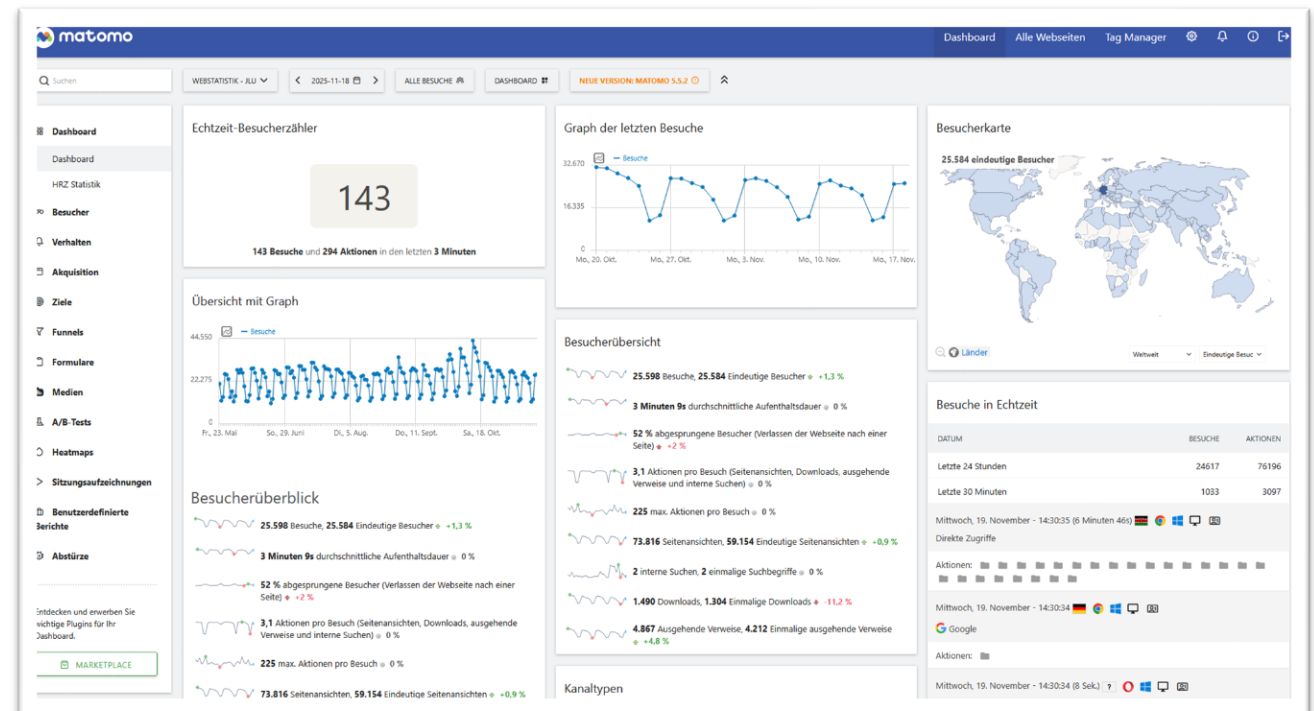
matomo

Dashboard Alle Webseiten Tag Manager

Suchen

WEBSTATISTIK - JLU

2025-11-18

ALLE BESUCHE

DASHBOARD

NEUE VERSION: MATOMO 5.5.2

Dashboard

Dashboard

HRZ Statistik

Besucher

Verhalten

Akquisition

Ziele

Funnels

Formulare

Medien

A/B-Tests

Heatmaps

Sitzungsaufzeichnungen

Benutzerdefinierte Berichte

Abstürze

Entdecken und erwerben Sie wichtige Plugins für Ihr Dashboard.

MARKETPLACE

Echtzeit-Besucherzähler

143

**143** Besuche und **294** Aktionen in den letzten **3** Minuten

Übersicht mit Graph

Besuche

44.550

22.275

0

Fr., 23. Mai So., 29. Juni Di., 5. Aug. Do., 11. Sept. Sa., 18. Okt.

Besucherüberblick

**25.598** Besuche, **25.584** Eindeutige Besucher +1,3 %

**3 Minuten 9s** durchschnittliche Aufenthaltsdauer 0 %

**52 %** abgesprungene Besucher (Verlassen der Webseite nach einer Seite) +2 %

**3,1** Aktionen pro Besuch (Seitenansichten, Downloads, ausgehende Verweise und interne Suchen) 0 %

**225** max. Aktionen pro Besuch 0 %

**73.816** Seitenansichten, **59.154** Eindeutige Seitenansichten +0,9 %

Graph der letzten Besuche

Besuche

32.670

16.335

0

Mo., 20. Okt. Mo., 27. Okt. Mo., 3. Nov. Mo., 10. Nov. Mo., 17. Nov.

Besucherübersicht

**25.598** Besuche, **25.584** Eindeutige Besucher +1,3 %

**3 Minuten 9s** durchschnittliche Aufenthaltsdauer 0 %

**52 %** abgesprungene Besucher (Verlassen der Webseite nach einer Seite) +2 %

**3,1** Aktionen pro Besuch (Seitenansichten, Downloads, ausgehende Verweise und interne Suchen) 0 %

**225** max. Aktionen pro Besuch 0 %

**73.816** Seitenansichten, **59.154** Eindeutige Seitenansichten +0,9 %

**2** interne Suchen, **2** einmalige Suchbegriffe 0 %

**1.490** Downloads, **1.304** Einmalige Downloads -11,2 %

**4.867** Ausgehende Verweise, **4.212** Einmalige ausgehende Verweise +4,8 %

Kanaltypen

Besucherkarte

25.584 eindeutige Besucher

Länder

Weltweit

Eindeutige Besuc

Besuche in Echtzeit

| DATUM | BESUCHE | AKTIONEN |
|---|---|---|
| Letzte 24 Stunden | 24617 | 76196 |
| Letzte 30 Minuten | 1033 | 3097 |

Mittwoch, 19. November - 14:30:35 (6 Minuten 46s)

Direkte Zugriffe

Aktionen:

Mittwoch, 19. November - 14:30:34

Google

Aktionen:

Mittwoch, 19. November - 14:30:34 (8 Sek.)